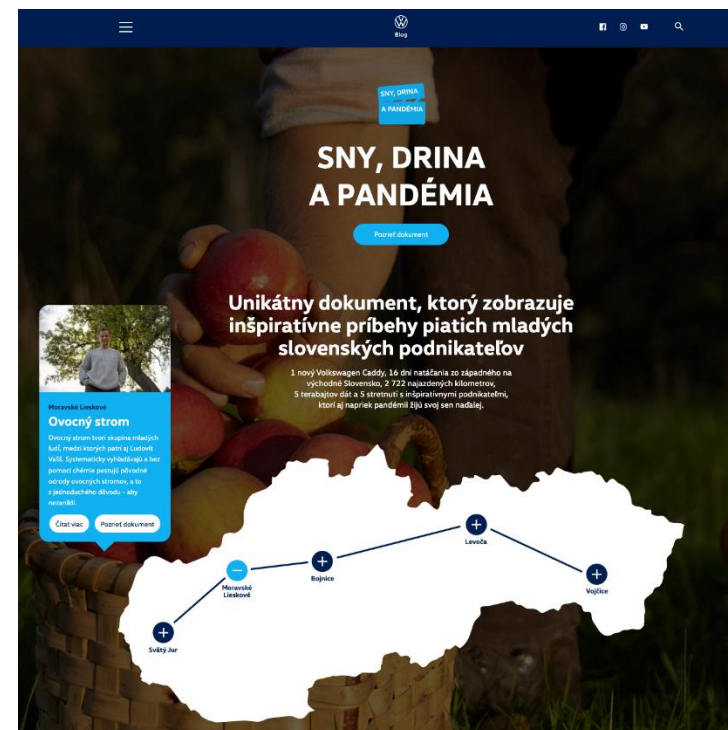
Blog

SNY, DRINA A PANDÉMIA

SNY, DRINA A PANDÉMIA

Pozrieť dokument

Unikátny dokument, ktorý zobrazuje inšpiratívne príbehy piatich mladých slovenských podnikateľov

1 nový Volkswagen Caddy, 16 dní natáčania zo západného na východné Slovensko, 2 722 najazdených kilometrov, 5 terabajtov dát a 5 stretnutí s inšpiratívnymi podnikateľmi, ktorí aj napriek pandémii žijú svoj sen naďalej.

Moravské Lieskové

Ovocný strom

Ovocný strom tvorí skupina mladých ľudí, medzi ktorých patrí aj Ľudovít Vašš. Systematicky vyhľadávajú a bez pomoci chémie pestujú pôvodné odrody ovocných stromov, a to z jednoduchého dôvodu - aby nezanikli.

Čítať viac

Pozrieť dokument

Moravské Lieskové

Bojnice

Levoča

Vojčice

Svätý Jur